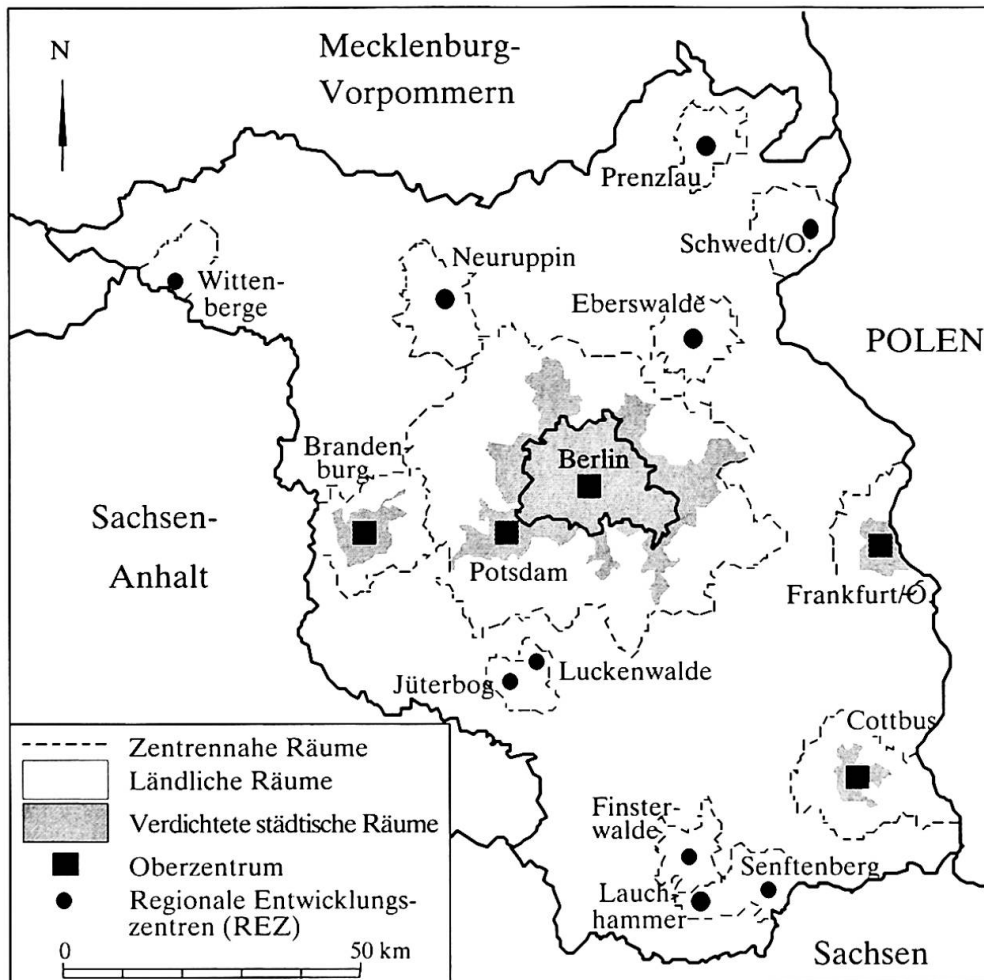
N

Mecklenburg-Vorpommern

Prenzlau

Schwedt/O.

Wittenberge

Neuruppin

Eberswalde

POLEN

Brandenburg

Berlin

Sachsen-Anhalt

Potsdam

Frankfurt/O.

Jüterbog

Luckenwalde

Cottbus

Finsterwalde

Senftenberg

Lauchhammer

Sachsen

Zentrennahe Räume
Ländliche Räume
Verdichtete städtische Räume
Oberzentrum
Regionale Entwicklungszentren (REZ)

0 50 km